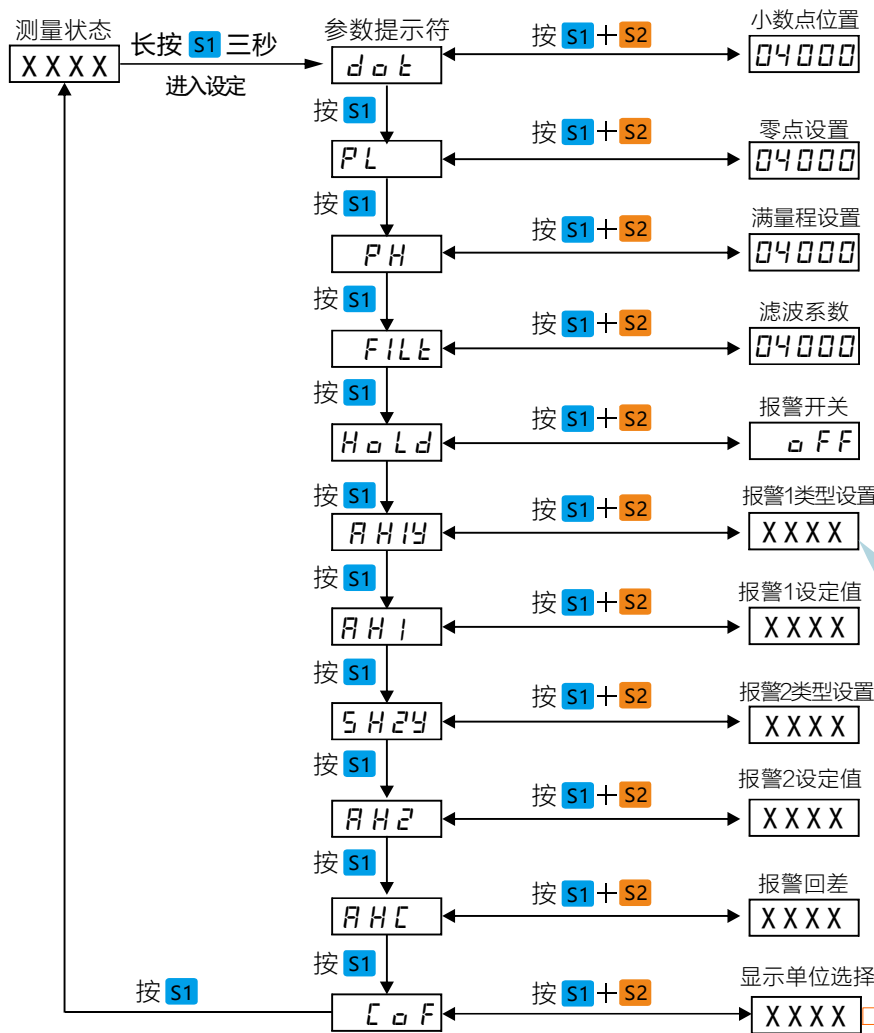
测量状态
XXXX
长按 S1 三秒
进入设定
参数提示符
dot
按 S1 + S2
小数点位置
04000
按 S1
PL
按 S1 + S2
零点设置
04000
按 S1
PH
按 S1 + S2
满量程设置
04000
按 S1
FILt
按 S1 + S2
滤波系数
04000
按 S1
HoLd
按 S1 + S2
报警开关
oFF
按 S1
AH1Y
按 S1 + S2
报警1类型设置
XXXX
按 S1
AH1
按 S1 + S2
报警1设定值
XXXX
按 S1
SH2Y
按 S1 + S2
报警2类型设置
XXXX
按 S1
AH2
按 S1 + S2
报警2设定值
XXXX
按 S1
AHC
按 S1 + S2
报警回差
XXXX
按 S1
按 S1
CoF
按 S1 + S2
显示单位选择
XXXX